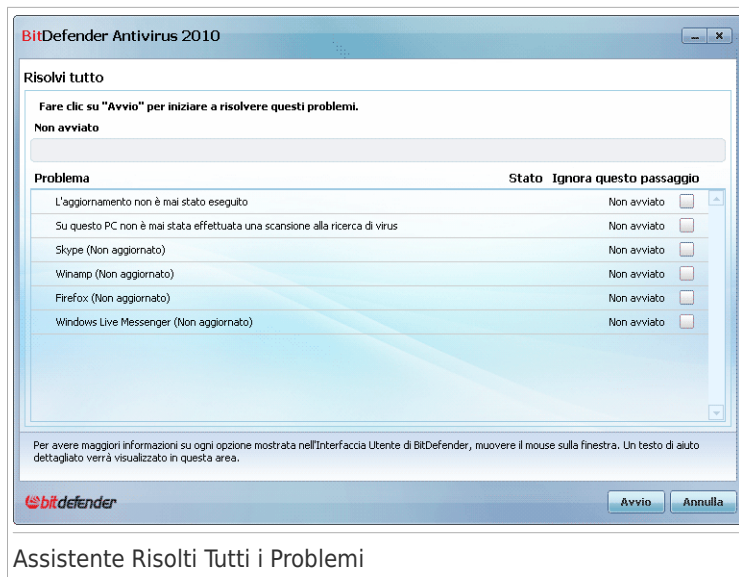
BitDefender Antivirus 2010

Risolvi tutto

Fare clic su "Avvio" per iniziare a risolvere questi problemi.

Non avviato

| Problema | Stato | Ignora questo passaggio |
|---|---|---|
| L'aggiornamento non è mai stato eseguito | Non avviato | |
| Su questo PC non è mai stata effettuata una scansione alla ricerca di virus | Non avviato | |
| Skype (Non aggiornato) | Non avviato | |
| Winamp (Non aggiornato) | Non avviato | |
| Firefox (Non aggiornato) | Non avviato | |
| Windows Live Messenger (Non aggiornato) | Non avviato | |

Per avere maggiori informazioni su ogni opzione mostrata nell'Interfaccia Utente di BitDefender, muovere il mouse sulla finestra. Un testo di aiuto dettagliato verrà visualizzato in questa area.

bitdefender

Avvio Annulla

Assistente Risolti Tutti i Problemi